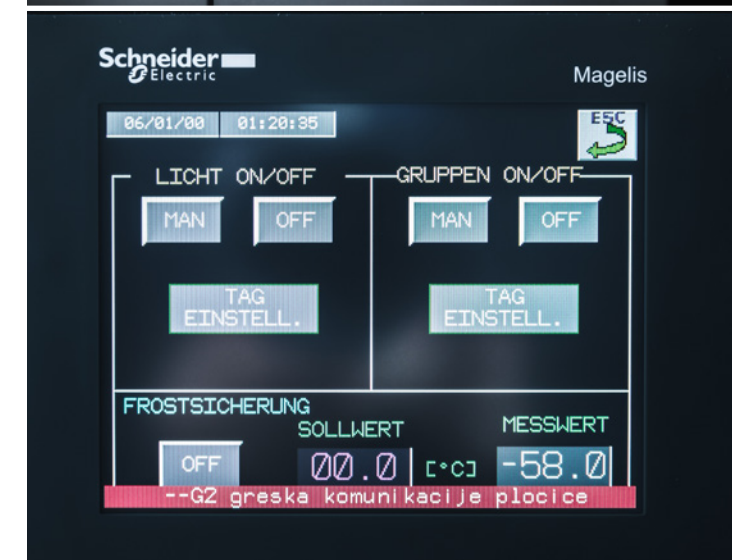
Schneider
Electric

Magelis

06/01/00 01:20:35

ESC

LICHT ON/OFF

GRUPPEN ON/OFF

MAN

OFF

MAN

OFF

TAG EINSTELL.

TAG EINSTELL.

FROSTSICHERUNG

SOLLWERT

MESSWERT

OFF

00.0

[°C]

-58.0

--G2 greska komunikacije plocice